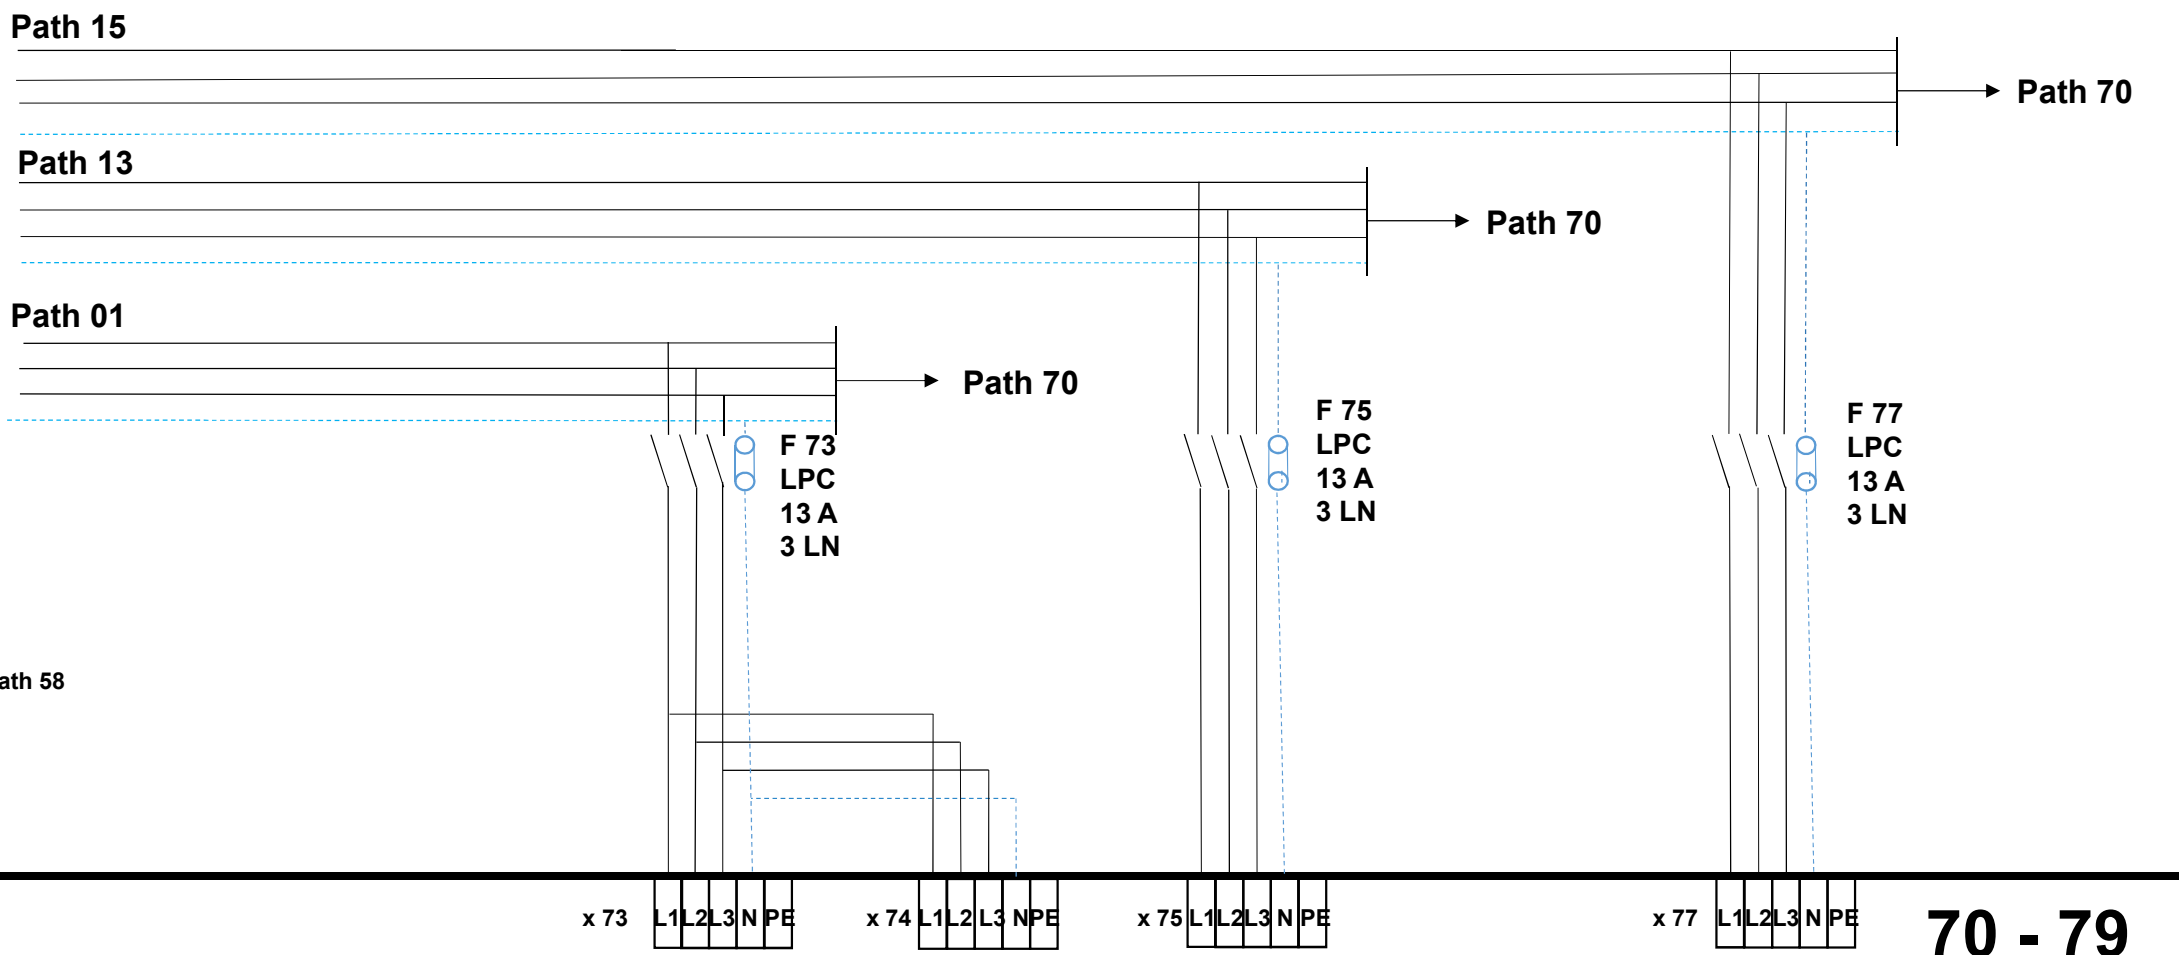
Path 15

Path 70

Path 13

Path 70

Path 01

Path 70

F 73
LPC
13 A
3 LN

F 75
LPC
13 A
3 LN

F 77
LPC
13 A
3 LN

ath 58

x 73 L1 L2 L3 N PE

x 74 L1 L2 L3 N PE

x 75 L1 L2 L3 N PE

x 77 L1 L2 L3 N PE

70 - 79